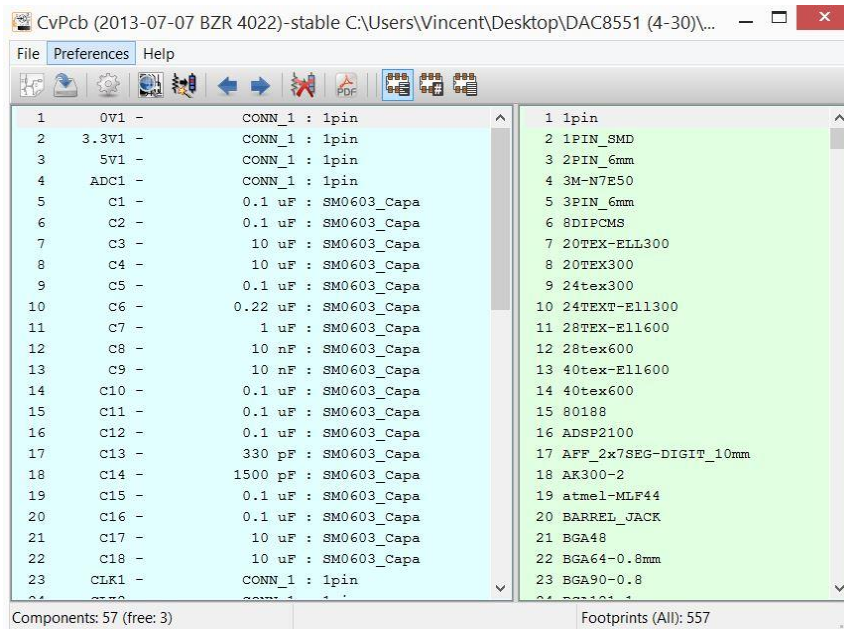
CvPcb (2013-07-07 BZR 4022)-stable C:\Users\Vincent\Desktop\DAC8551 (4-30)\...

File Preferences Help

| | | | |
|---|---|---|---|
| 1 | 0V1 - | CONN_1 : 1pin | |
| 2 | 3.3V1 - | CONN_1 : 1pin | |
| 3 | 5V1 - | CONN_1 : 1pin | |
| 4 | ADC1 - | CONN_1 : 1pin | |
| 5 | C1 - | 0.1 uF : SM0603_Capa | |
| 6 | C2 - | 0.1 uF : SM0603_Capa | |
| 7 | C3 - | 10 uF : SM0603_Capa | |
| 8 | C4 - | 10 uF : SM0603_Capa | |
| 9 | C5 - | 0.1 uF : SM0603_Capa | |
| 10 | C6 - | 0.22 uF : SM0603_Capa | |
| 11 | C7 - | 1 uF : SM0603_Capa | |
| 12 | C8 - | 10 nF : SM0603_Capa | |
| 13 | C9 - | 10 nF : SM0603_Capa | |
| 14 | C10 - | 0.1 uF : SM0603_Capa | |
| 15 | C11 - | 0.1 uF : SM0603_Capa | |
| 16 | C12 - | 0.1 uF : SM0603_Capa | |
| 17 | C13 - | 330 pF : SM0603_Capa | |
| 18 | C14 - | 1500 pF : SM0603_Capa | |
| 19 | C15 - | 0.1 uF : SM0603_Capa | |
| 20 | C16 - | 0.1 uF : SM0603_Capa | |
| 21 | C17 - | 10 uF : SM0603_Capa | |
| 22 | C18 - | 10 uF : SM0603_Capa | |
| 23 | CLK1 - | CONN_1 : 1pin | |

1 1pin
2 1PIN_SMD
3 2PIN_6mm
4 3M-N7E50
5 3PIN_6mm
6 8DIPCMS
7 20TEX-ELL300
8 20TEX300
9 24tex300
10 24TEXT-Ell300
11 28TEX-Ell600
12 28tex600
13 40tex-Ell600
14 40tex600
15 80188
16 ADSP2100
17 AFF_2x7SEG-DIGIT_10mm
18 AK300-2
19 atmel-MLF44
20 BARREL_JACK
21 BGA48
22 BGA64-0.8mm
23 BGA90-0.8

Components: 57 (free: 3)
Footprints (All): 557